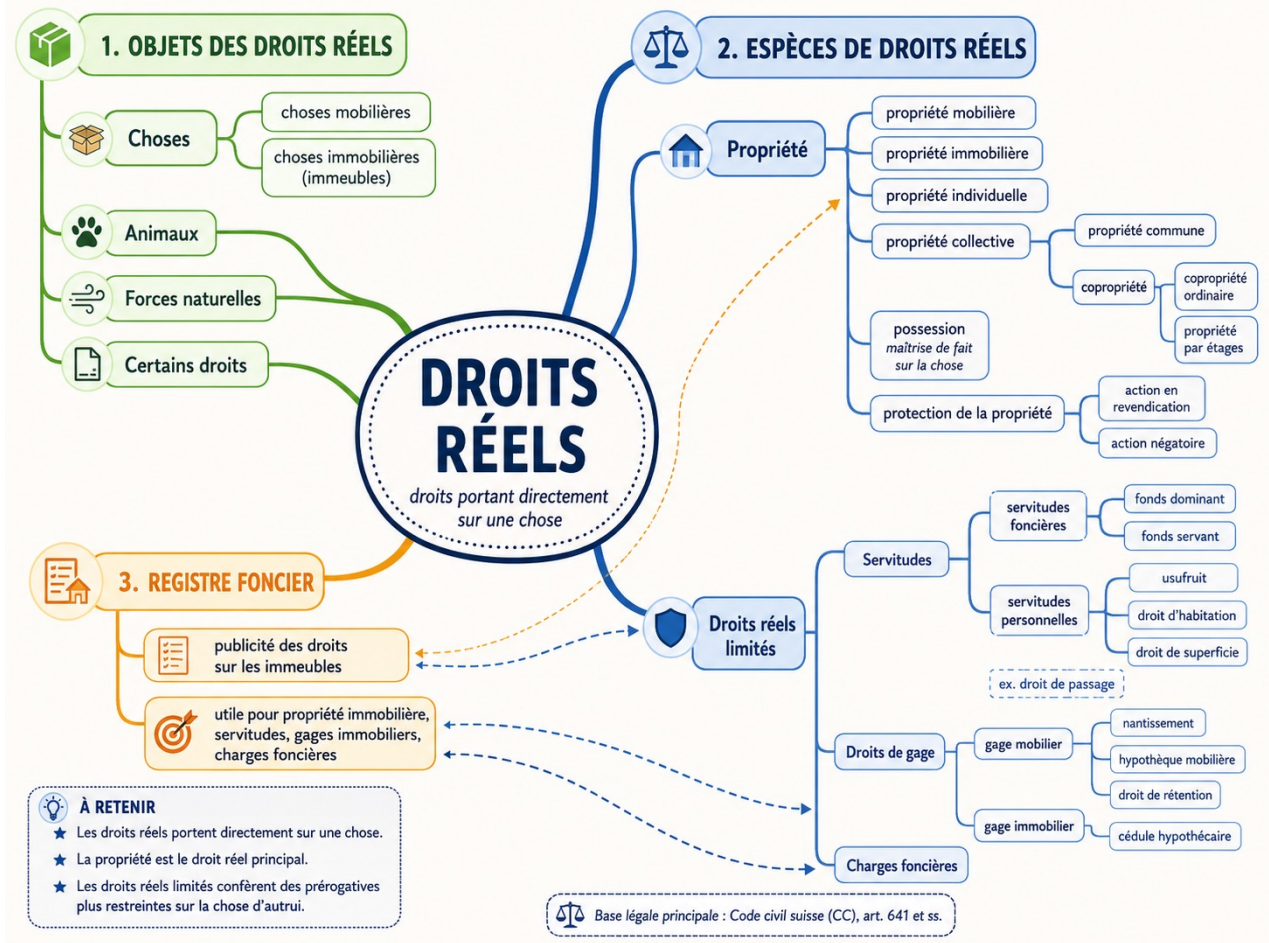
DROITS RÉELS
droits portant directement sur une chose

1. OBJETS DES DROITS RÉELS

Choses
choses mobilières
choses immobilières (immeubles)

Animaux

Forces naturelles

Certains droits

2. ESPÈCES DE DROITS RÉELS

Propriété
propriété mobilière
propriété immobilière
propriété individuelle
propriété collective
propriété commune
copropriété
copropriété ordinaire
propriété par étages
possession
maîtrise de fait sur la chose
protection de la propriété
action en revendication
action négatoire

Droits réels limités

Servitudes
servitudes foncières
fonds dominant
fonds servant
servitudes personnelles
usufruit
droit d'habitation
droit de superficie
ex. droit de passage

Droits de gage
gage mobilier
nantissement
hypothèque mobilière
droit de rétention
gage immobilier
cédule hypothécaire

Charges foncières

3. REGISTRE FONCIER

publicité des droits sur les immeubles

utile pour propriété immobilière, servitudes, gages immobiliers, charges foncières

À RETENIR
★ Les droits réels portent directement sur une chose.
★ La propriété est le droit réel principal.
★ Les droits réels limités confèrent des prérogatives plus restreintes sur la chose d'autrui.

Base légale principale : Code civil suisse (CC), art. 641 et ss.